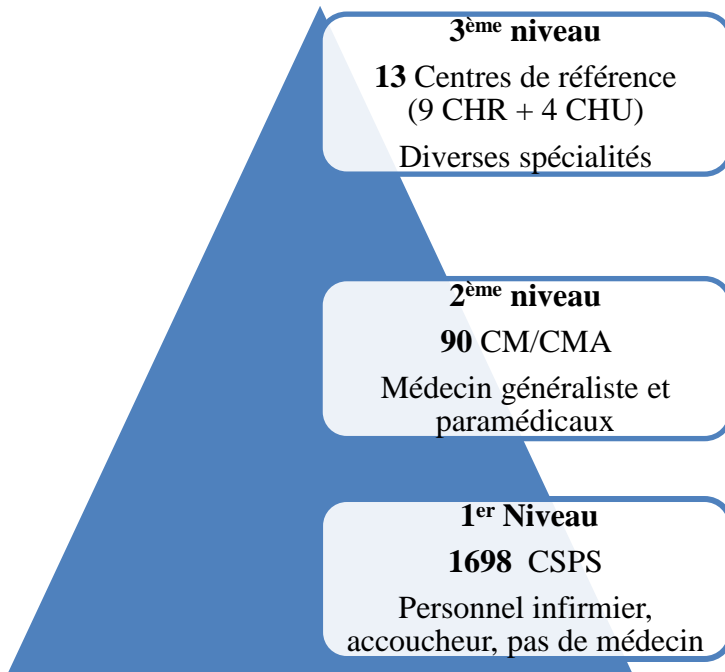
3$^{ème}$ niveau

13 Centres de référence (9 CHR + 4 CHU)

Diverses spécialités

2$^{ème}$ niveau

90 CM/CMA

Médecin généraliste et paramédicaux

1$^{er}$ Niveau

1698 CSPS

Personnel infirmier, accoucheur, pas de médecin